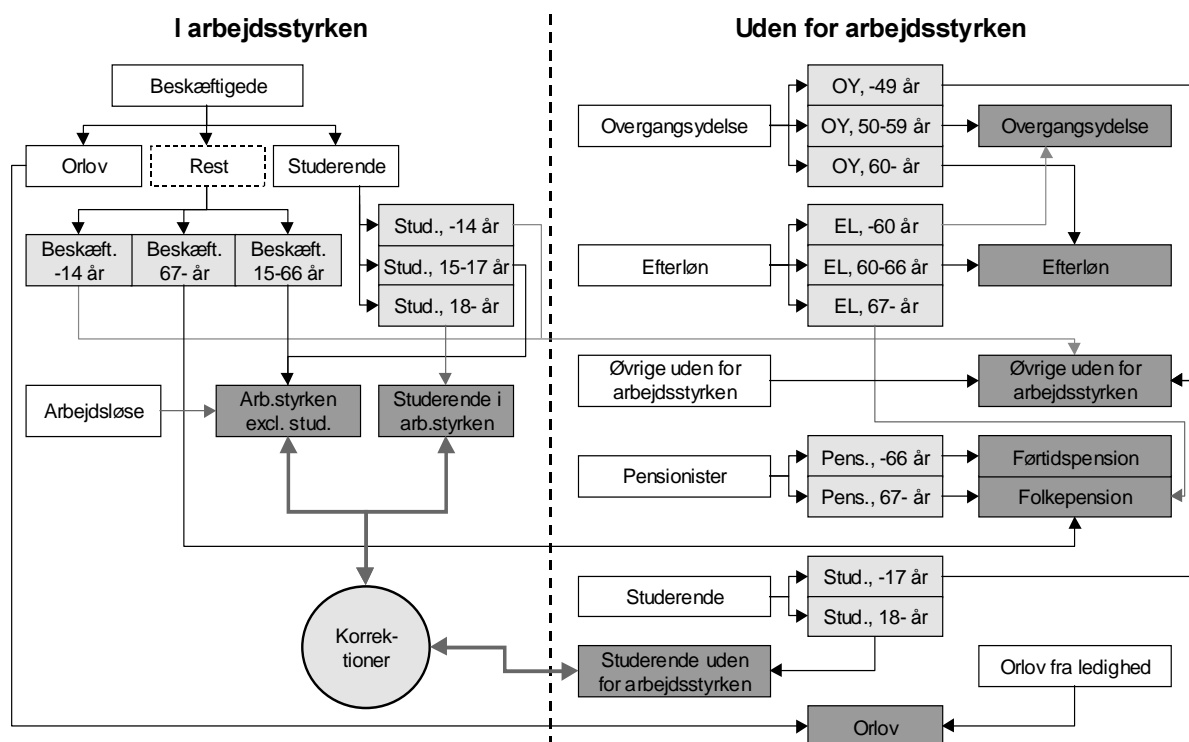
I arbejdsstyrken

Beskæftigede

Orlov

Rest

Studerende

Beskæft. -14 år

Beskæft. 67- år

Beskæft. 15-66 år

Stud., -14 år

Stud., 15-17 år

Stud., 18- år

Arbejdsløse

Arb.styrken excl. stud.

Studerende i arb.styrken

Korrek-tioner

Uden for arbejdsstyrken

Overgangsydelse

OY, -49 år

OY, 50-59 år

OY, 60- år

Overgangsydelse

Efterløn

EL, -60 år

EL, 60-66 år

EL, 67- år

Efterløn

Øvrige uden for arbejdsstyrken

Øvrige uden for arbejdsstyrken

Pensionister

Pens., -66 år

Pens., 67- år

Førtidspension

Folkepension

Studerende

Stud., -17 år

Stud., 18- år

Studerende uden for arbejdsstyrken

Orlov fra ledighed

Orlov